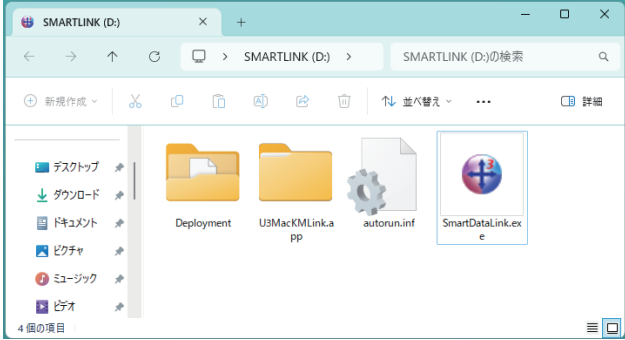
SMARTLINK (D:)

SMARTLINK (D:)

SMARTLINK (D:)の検索

新規作成

並べ替え

詳細

デスクトップ

ダウンロード

ドキュメント

ピクチャ

ミュージック

ビデオ

Deployment

U3MacKMLink.app

autorun.inf

SmartDataLink.exe

4 個の項目